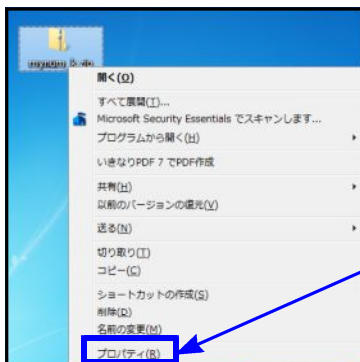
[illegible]

開く(O)
すべて展開(T)...
Microsoft Security Essentials でスキャンします...
プログラムから開く(H)
いきなりPDF 7 でPDF作成
共有(H)
以前のバージョンの復元(V)
送る(N)
切り取り(T)
コピー(C)
ショートカットの作成(S)
削除(D)
名前の変更(M)
プロパティ(R)